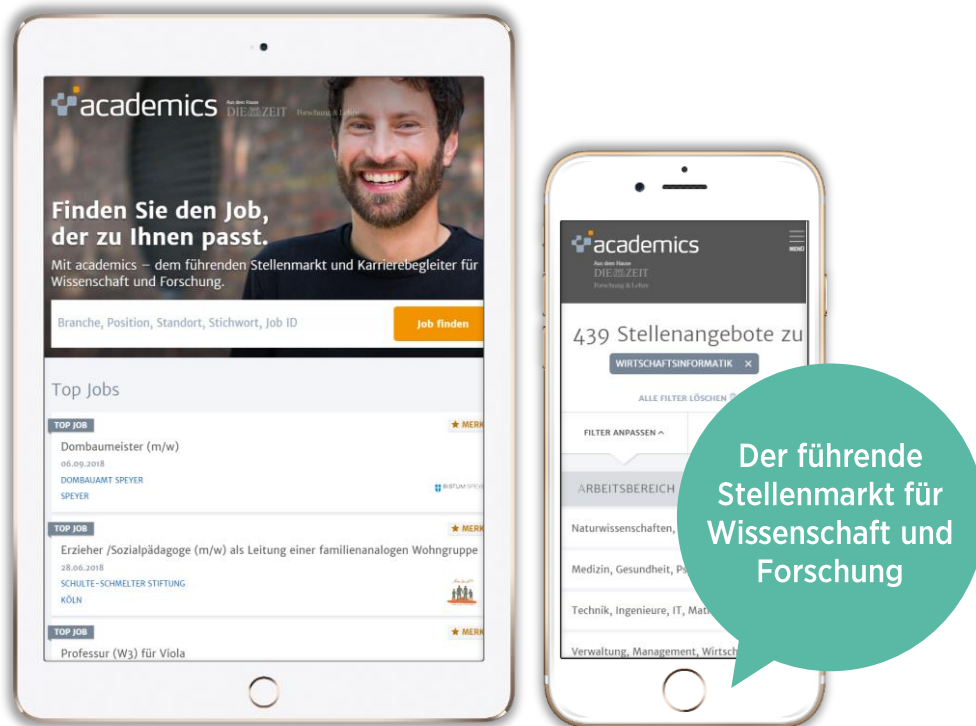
academics Aus dem Hause DIE ZEIT Forschung & Lehre

Finden Sie den Job, der zu Ihnen passt.

Mit academics – dem führenden Stellenmarkt und Karrierebegleiter für Wissenschaft und Forschung.

Branche, Position, Standort, Stichwort, Job ID

Job finden

Top Jobs

TOP JOB
★ MERK
Dombaumeister (m/w)
06.09.2018
DOMBAUAMT SPEYER
SPEYER
BISTUM SPEYER

TOP JOB
★ MERK
Erzieher /Sozialpädagoge (m/w) als Leitung einer familienanalogen Wohngruppe
28.06.2018
SCHULTE-SCHMELTER STIFTUNG
KÖLN

TOP JOB
★ MERK
Professur (W3) für Viola

academics
Aus dem Hause DIE ZEIT Forschung & Lehre
MENU

439 Stellenangebote zu

WIRTSCHAFTSINFORMATIK ×

ALLE FILTER LÖSCHEN

FILTER ANPASSEN

ARBEITSBEREICH

Naturwissenschaften,

Medizin, Gesundheit, Ps

Technik, Ingenieure, IT, Mat

Verwaltung, Management, Wirtsch

Der führende Stellenmarkt für Wissenschaft und Forschung